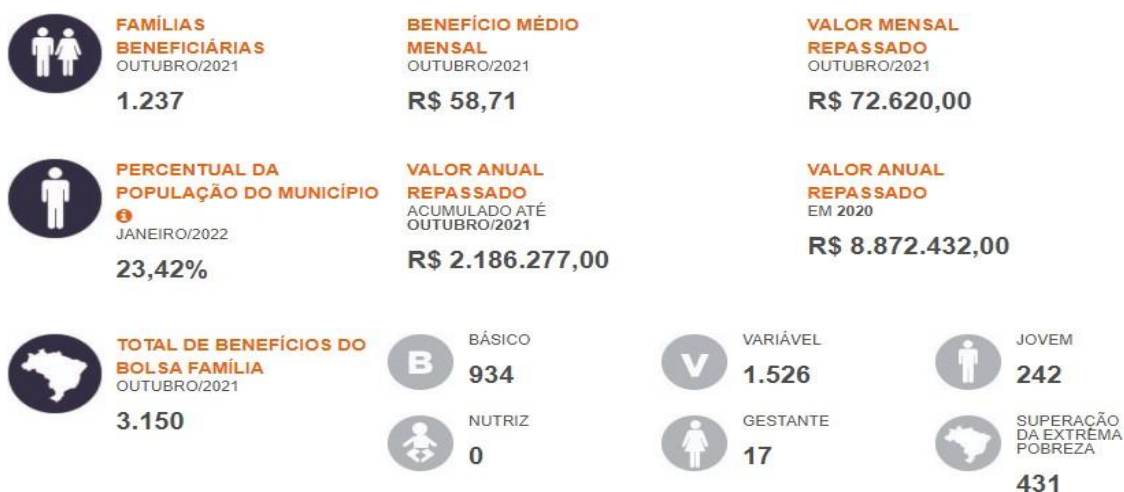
FAMÍLIAS BENEFICIÁRIAS
OUTUBRO/2021
1.237

BENEFÍCIO MÉDIO MENSAL
OUTUBRO/2021
R$ 58,71

VALOR MENSAL REPASSADO
OUTUBRO/2021
R$ 72.620,00

PERCENTUAL DA POPULAÇÃO DO MUNICÍPIO
JANEIRO/2022
23,42%

VALOR ANUAL REPASSADO
ACUMULADO ATÉ OUTUBRO/2021
R$ 2.186.277,00

VALOR ANUAL REPASSADO
EM 2020
R$ 8.872.432,00

TOTAL DE BENEFÍCIOS DO BOLSA FAMÍLIA
OUTUBRO/2021
3.150

B
BÁSICO
934

V
VARIÁVEL
1.526

JOVEM
242

NUTRIZ
0

GESTANTE
17

SUPERAÇÃO DA EXTREMA POBREZA
431